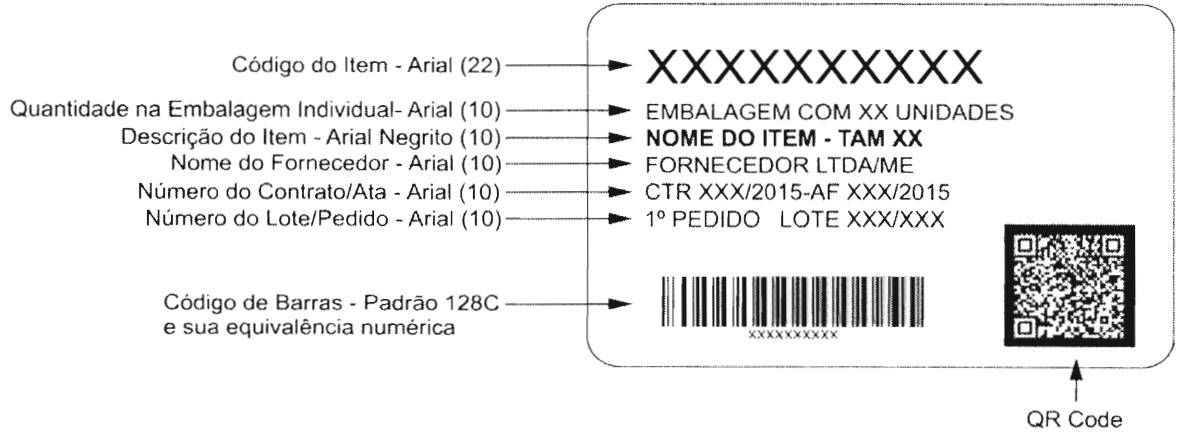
Código do Item - Arial (22)
XXXXXXXXXX

Quantidade na Embalagem Individual- Arial (10)
EMBALAGEM COM XX UNIDADES

Descrição do Item - Arial Negrito (10)
**NOME DO ITEM - TAM XX**

Nome do Fornecedor - Arial (10)
FORNECEDOR LTDA/ME

Número do Contrato/Ata - Arial (10)
CTR XXX/2015-AF XXX/2015

Número do Lote/Pedido - Arial (10)
1º PEDIDO LOTE XXX/XXX

Código de Barras - Padrão 128C e sua equivalência numérica
XXXXXXXXXX

QR Code